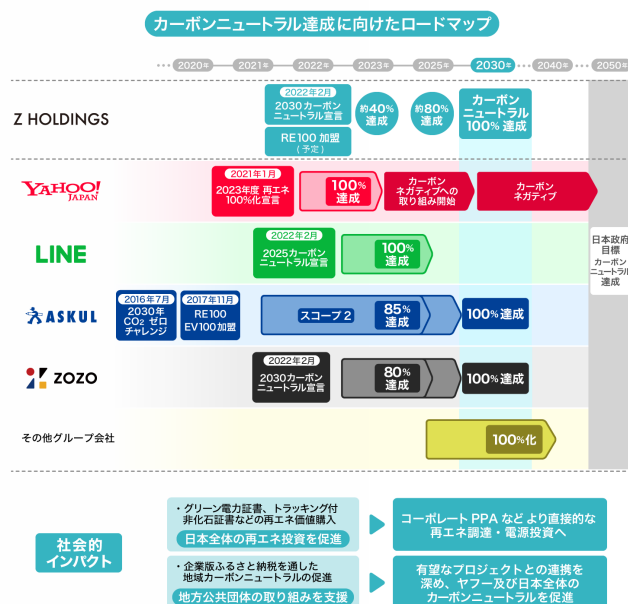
カーボンニュートラル達成に向けたロードマップ

2020年 2021年 2022年 2023年 2025年 2030年 2040年 2050年

Z HOLDINGS

2022年2月
2030カーボンニュートラル宣言

RE100 加盟
（予定）

約40%達成

約80%達成

カーボンニュートラル100% 達成

YAHOO! JAPAN

2021年1月
2023年度 再エネ100%化宣言

100%達成

カーボンネガティブへの取り組み開始

カーボンネガティブ

LINE

2022年2月
2025カーボンニュートラル宣言

100%達成

ASKUL

2016年7月
2030年 $CO_2$ ゼロチャレンジ

2017年11月
RE100 EV100加盟

スコープ2

85%達成

100%達成

ZOZO

2022年2月
2030カーボンニュートラル宣言

80%達成

100%達成

その他グループ会社

100%化

日本政府目標
カーボンニュートラル達成

社会的インパクト

・グリーン電力証書、トラッキング付非化石証書などの再エネ価値購入
日本全体の再エネ投資を促進

コーポレート PPA などより直接的な再エネ調達・電源投資へ

・企業版ふるさと納税を通した地域カーボンニュートラルの促進
地方公共団体の取り組みを支援

有望なプロジェクトとの連携を深め、ヤフー及び日本全体のカーボンニュートラルを促進